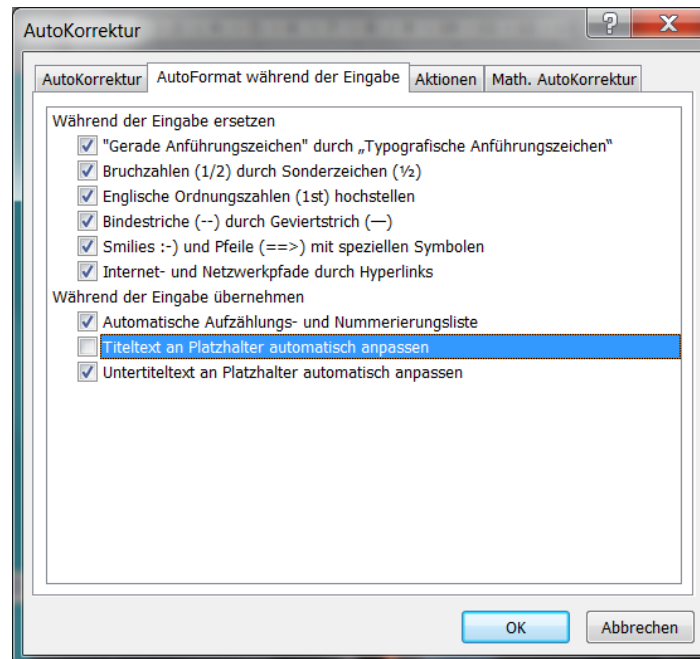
AutoKorrektur

?

X

AutoKorrektur | AutoFormat während der Eingabe | Aktionen | Math. AutoKorrektur

Während der Eingabe ersetzen

"Gerade Anführungszeichen" durch „Typografische Anführungszeichen"

Bruchzahlen (1/2) durch Sonderzeichen (½)

Englische Ordnungszahlen (1st) hochstellen

Bindestriche (--) durch Geviertstrich (—)

Smilies :-) und Pfeile (==>) mit speziellen Symbolen

Internet- und Netzwerkpfade durch Hyperlinks

Während der Eingabe übernehmen

Automatische Aufzählungs- und Nummerierungsliste

Titeltext an Platzhalter automatisch anpassen

Untertiteltext an Platzhalter automatisch anpassen

OK

Abbrechen